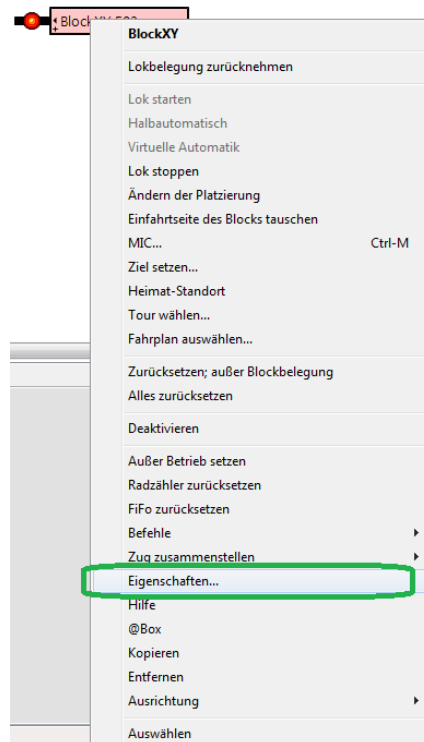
Block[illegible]

BlockXY

Lokbelegung zurücknehmen

Lok starten
Halbautomatisch
Virtuelle Automatik
Lok stoppen
Ändern der Platzierung
Einfahrtseite des Blocks tauschen
MIC... Ctrl-M
Ziel setzen...
Heimat-Standort
Tour wählen...
Fahrplan auswählen...

Zurücksetzen; außer Blockbelegung
Alles zurücksetzen

Deaktivieren

Außer Betrieb setzen
Radzähler zurücksetzen
FiFo zurücksetzen
Befehle
Zug zusammenstellen
Eigenschaften...
Hilfe
@Box
Kopieren
Entfernen
Ausrichtung

Auswählen